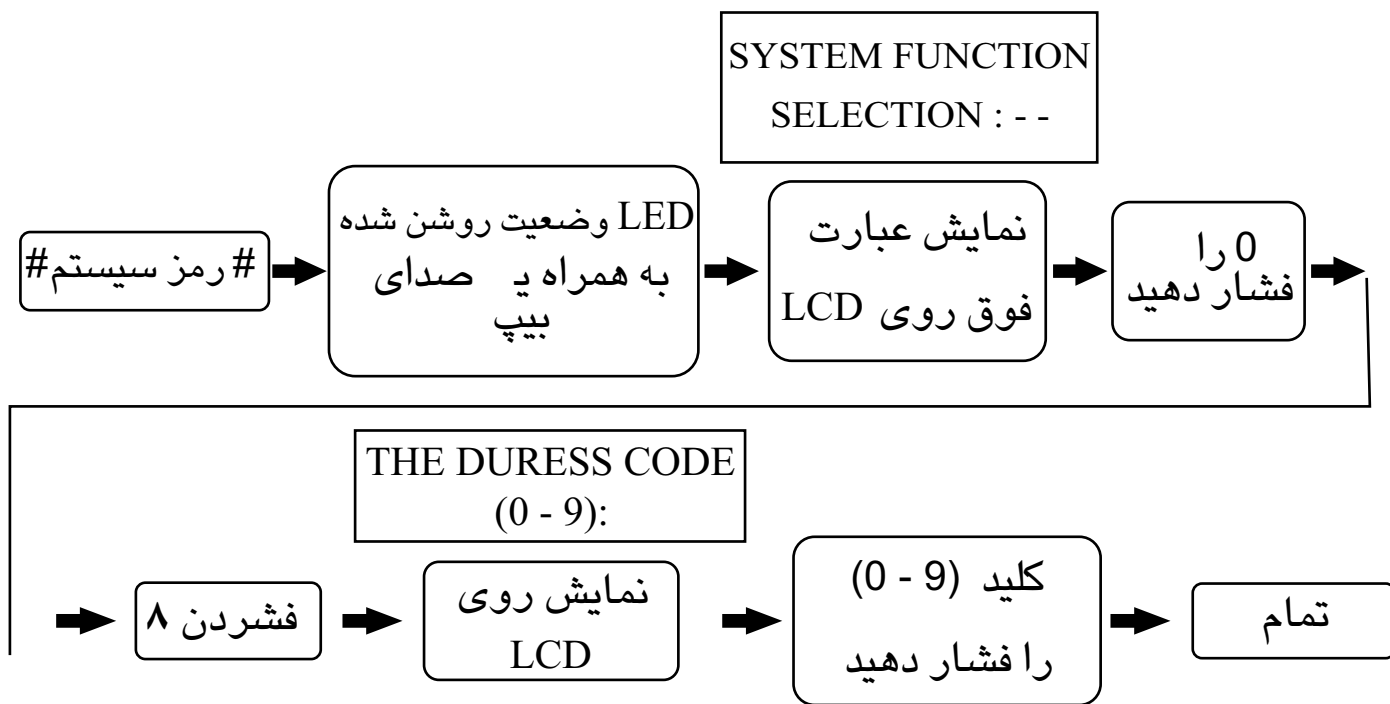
SYSTEM FUNCTION SELECTION : - -

# رمز سیستم#

LED وضعیت روشن شده به همراه یـ صدای بیپ

نمایش عبارت فوق روی LCD

0 را فشار دهید

THE DURESS CODE (0 - 9):

تمام

کلید (9 - 0) را فشار دهید

نمایش روی LCD

فشردن ۸